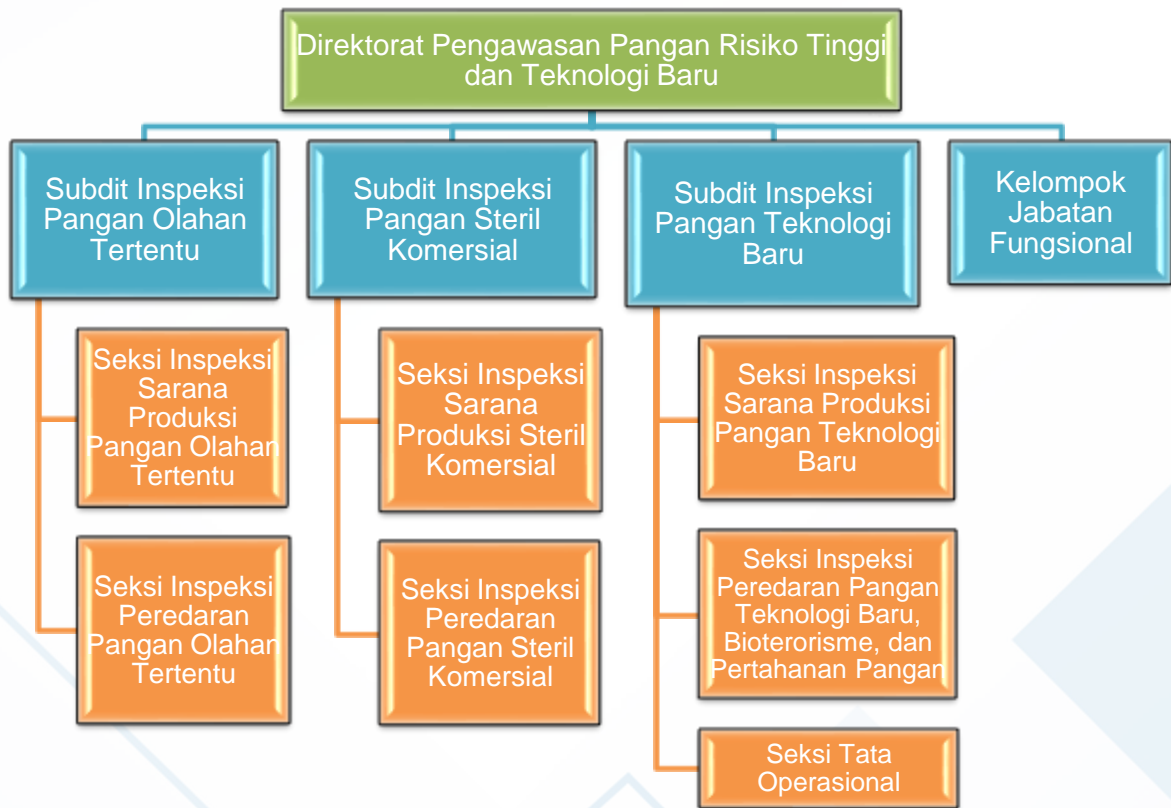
Direktorat Pengawasan Pangan Risiko Tinggi dan Teknologi Baru

Subdit Inspeksi Pangan Olahan Tertentu

Subdit Inspeksi Pangan Steril Komersial

Subdit Inspeksi Pangan Teknologi Baru

Kelompok Jabatan Fungsional

Seksi Inspeksi Sarana Produksi Pangan Olahan Tertentu

Seksi Inspeksi Peredaran Pangan Olahan Tertentu

Seksi Inspeksi Sarana Produksi Steril Komersial

Seksi Inspeksi Peredaran Pangan Steril Komersial

Seksi Inspeksi Sarana Produksi Pangan Teknologi Baru

Seksi Inspeksi Peredaran Pangan Teknologi Baru, Bioterorisme, dan Pertahanan Pangan

Seksi Tata Operasional